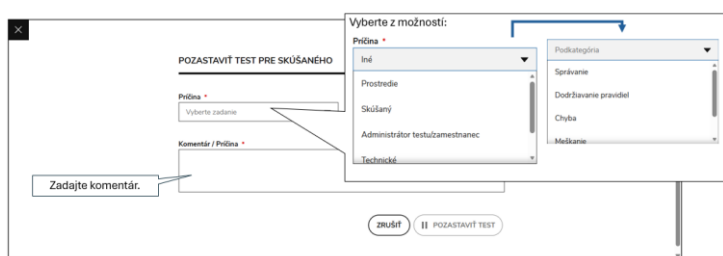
×

POZASTAVIŤ TEST PRE SKÚŠANÉHO

Príčina *

Vyberte zadanie

Komentár / Príčina *

Zadajte komentár.

ZRUŠIŤ

|| POZASTAVIŤ TEST

Vyberte z možností:

Príčina *

Iné

Prostredie

Skúšaný

Administrátor testu/zamestnanec

Technické

Podkategória

Správanie

Dodržiavanie pravidiel

Chyba

Meškanie